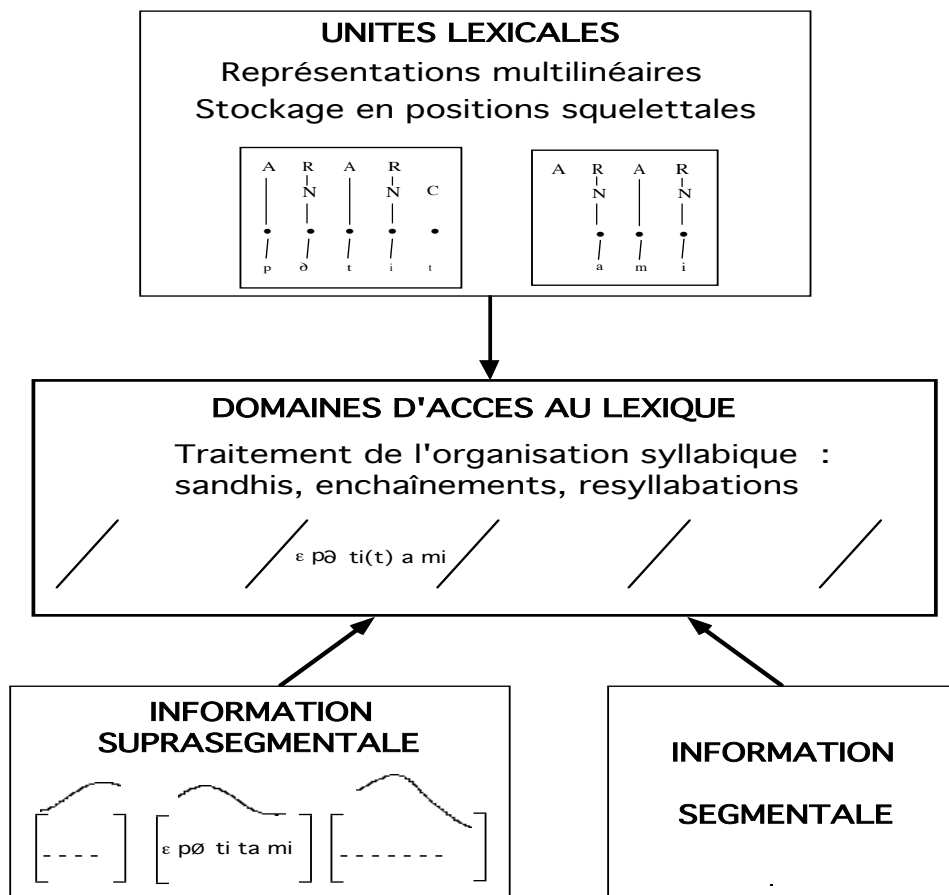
UNITES LEXICALES
Représentations multilinéaires
Stockage en positions squelettales

A R N A R N C
p ə t i t

A R N A R N
a m i

DOMAINES D'ACCES AU LEXIQUE
Traitement de l'organisation syllabique : sandhis, enchaînements, resyllabations

ɛ pə ti(t) a mi

INFORMATION SUPRASEGMENTALE
- - - -
ɛ pø ti ta mi
- - - - - - -

INFORMATION
SEGMENTALE